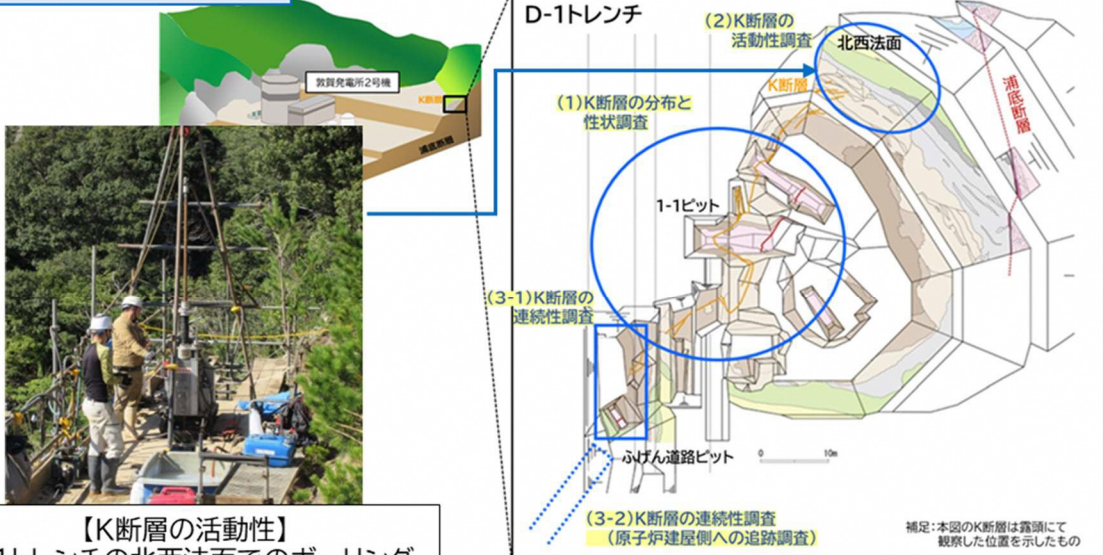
敦賀発電所2号機

K断層

浦底断層

D-1トレンチ

(2)K断層の活動性調査

北西法面

K断層

浦底断層

(1)K断層の分布と性状調査

1-1ピット

(3-1)K断層の連続性調査

ふげん道路ピット

0 10m

(3-2)K断層の連続性調査
(原子炉建屋側への追跡調査)

補足：本図のK断層は露頭にて観察した位置を示したもの

【K断層の活動性】
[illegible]トレンチの北西法面でのボーリング